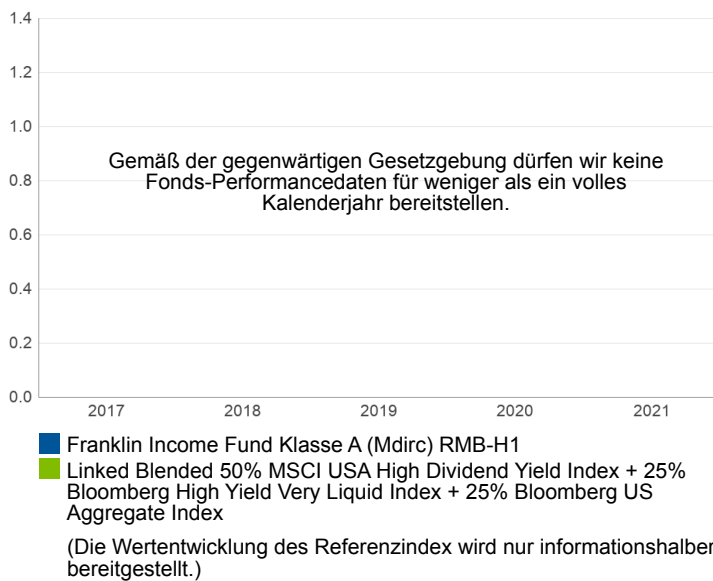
1.4
1.2
1.0
0.8
0.6
0.4
0.2
0.0

Gemäß der gegenwärtigen Gesetzgebung dürfen wir keine Fonds-Performancedaten für weniger als ein volles Kalenderjahr bereitstellen.

2017
2018
2019
2020
2021

Franklin Income Fund Klasse A (Mdirc) RMB-H1
Linked Blended 50% MSCI USA High Dividend Yield Index + 25% Bloomberg High Yield Very Liquid Index + 25% Bloomberg US Aggregate Index

(Die Wertentwicklung des Referenzindex wird nur informationshalber bereitgestellt.)